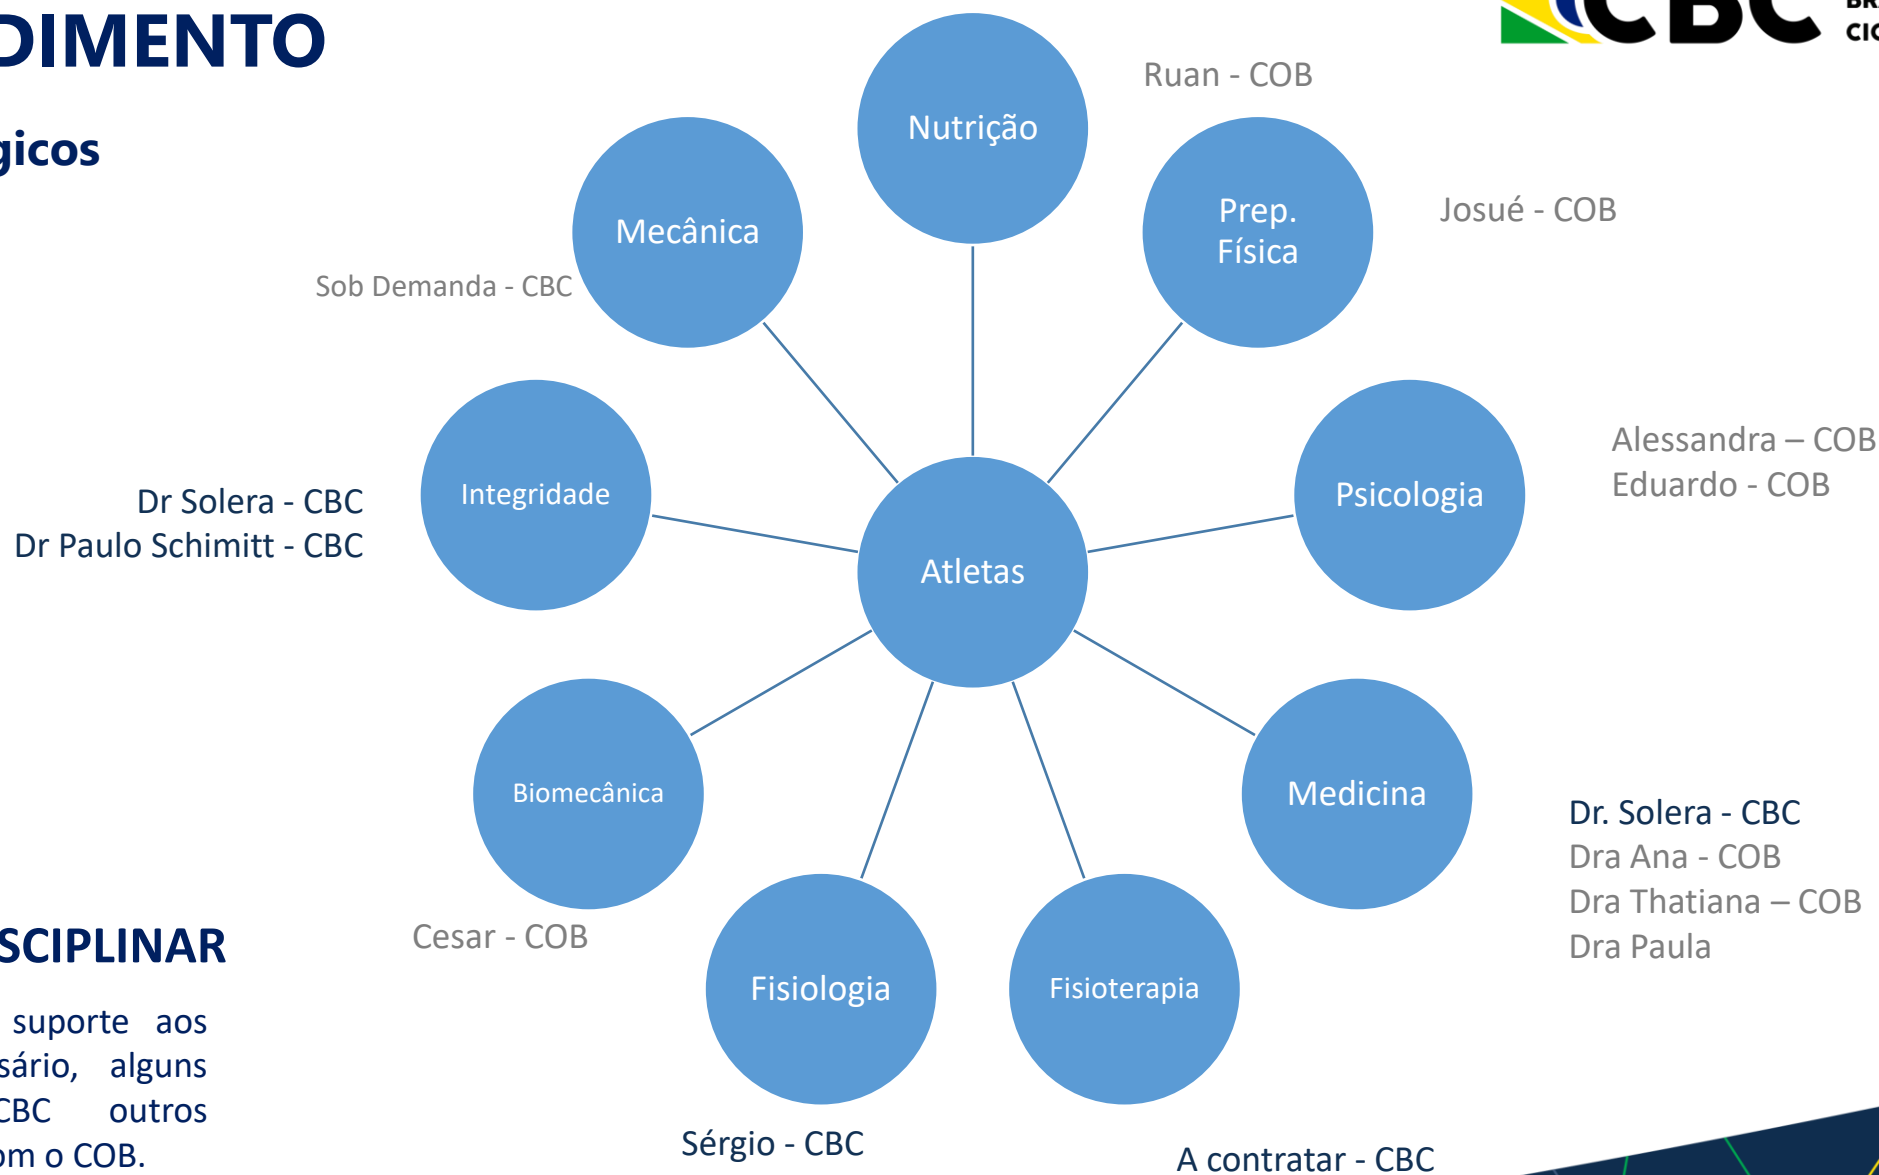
DIMENTO

gicos

SCIPLINAR

suporte aos sário, alguns CBC outros om o COB.

CBC

BR
CI

Ruan - COB

Nutrição

Mecânica

Prep. Física

Josué - COB

Sob Demanda - CBC

Integridade

Atletas

Psicologia

Alessandra – COB
Eduardo - COB

Dr Solera - CBC
Dr Paulo Schimitt - CBC

Biomecânica

Medicina

Dr. Solera - CBC
Dra Ana - COB
Dra Thatiana – COB
Dra Paula

Cesar - COB

Fisiologia

Fisioterapia

Sérgio - CBC

A contratar - CBC